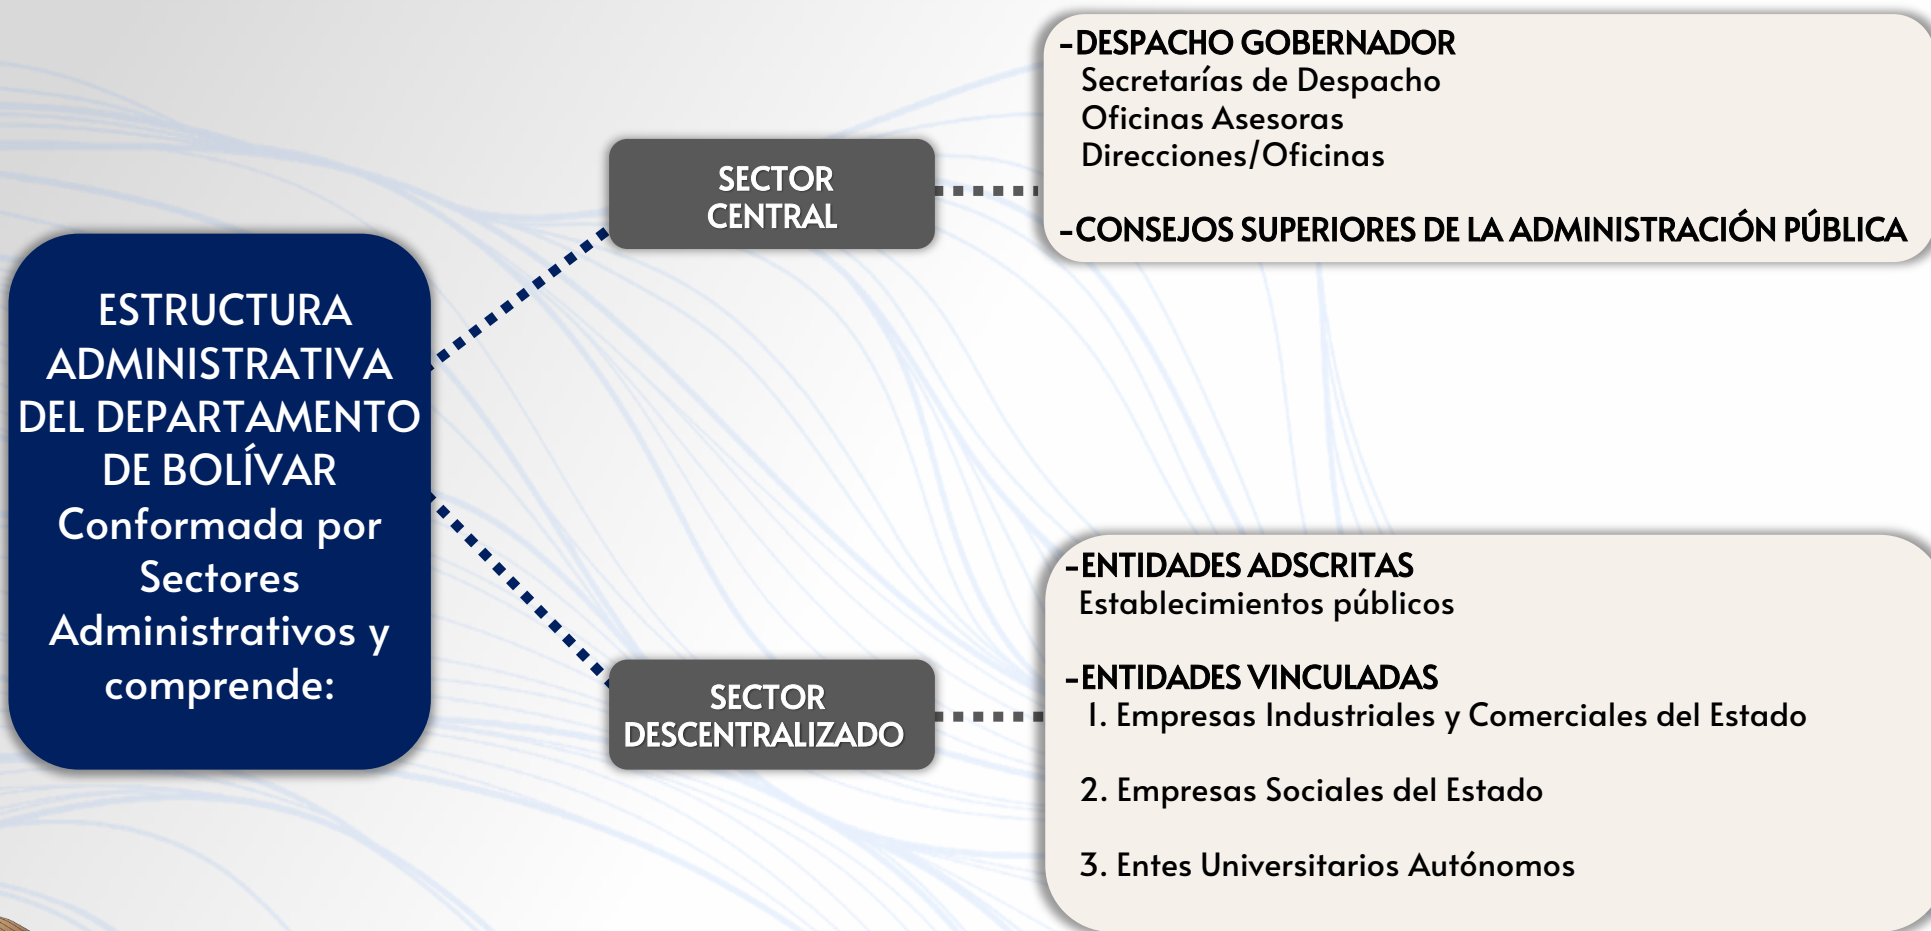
ESTRUCTURA ADMINISTRATIVA DEL DEPARTAMENTO DE BOLÍVAR Conformada por Sectores Administrativos y comprende:

SECTOR CENTRAL

-DESPACHO GOBERNADOR
Secretarías de Despacho
Oficinas Asesoras
Direcciones/Oficinas

-CONSEJOS SUPERIORES DE LA ADMINISTRACIÓN PÚBLICA

SECTOR DESCENTRALIZADO

-ENTIDADES ADSCRITAS
Establecimientos públicos

-ENTIDADES VINCULADAS
1. Empresas Industriales y Comerciales del Estado

2. Empresas Sociales del Estado

3. Entes Universitarios Autónomos